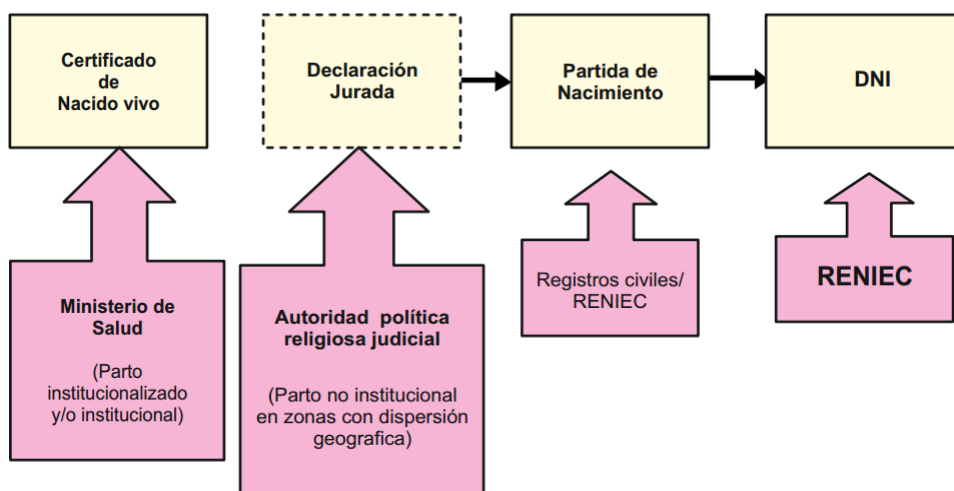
Certificado de Nacido vivo

Declaración Jurada

Partida de Nacimiento

DNI

Ministerio de Salud

(Parto institucionalizado y/o institucional)

Autoridad política religiosa judicial

(Parto no institucional en zonas con dispersión geografica)

Registros civiles/ RENIEC

RENIEC